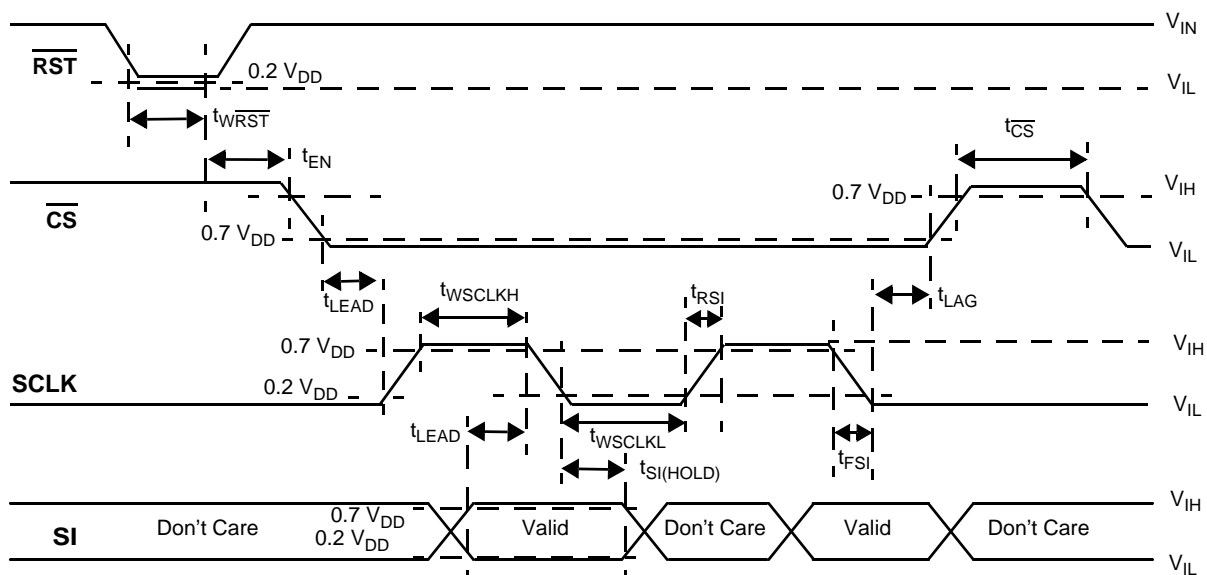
$\overline{RST}$

$V_{IN}$

0.2 $V_{DD}$

$V_{IL}$

$t_{W\overline{RST}}$

$t_{\overline{CS}}$

$t_{EN}$

0.7 $V_{DD}$

$V_{IH}$

$\overline{CS}$

0.7 $V_{DD}$

$V_{IL}$

$t_{LEAD}$

$t_{WSCLKH}$

$t_{RSI}$

$t_{LAG}$

0.7 $V_{DD}$

$V_{IH}$

SCLK

0.2 $V_{DD}$

$V_{IL}$

$t_{LEAD}$

$t_{WSCLKL}$

$t_{FSI}$

$t_{SI(HOLD)}$

SI

Don't Care

0.7 $V_{DD}$

0.2 $V_{DD}$

Valid

Don't Care

Valid

Don't Care

$V_{IH}$

$V_{IL}$